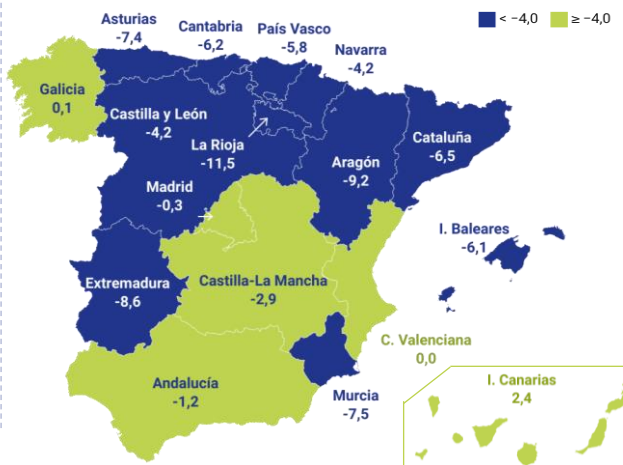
< −4,0 ≥ −4,0

Asturias
-7,4

Cantabria
-6,2

País Vasco
-5,8

Navarra
-4,2

Galicia
0,1

Castilla y León
-4,2

La Rioja
-11,5

Cataluña
-6,5

Aragón
-9,2

Madrid
-0,3

I. Baleares
-6,1

Extremadura
-8,6

Castilla-La Mancha
-2,9

C. Valenciana
0,0

Andalucía
-1,2

Murcia
-7,5

I. Canarias
2,4